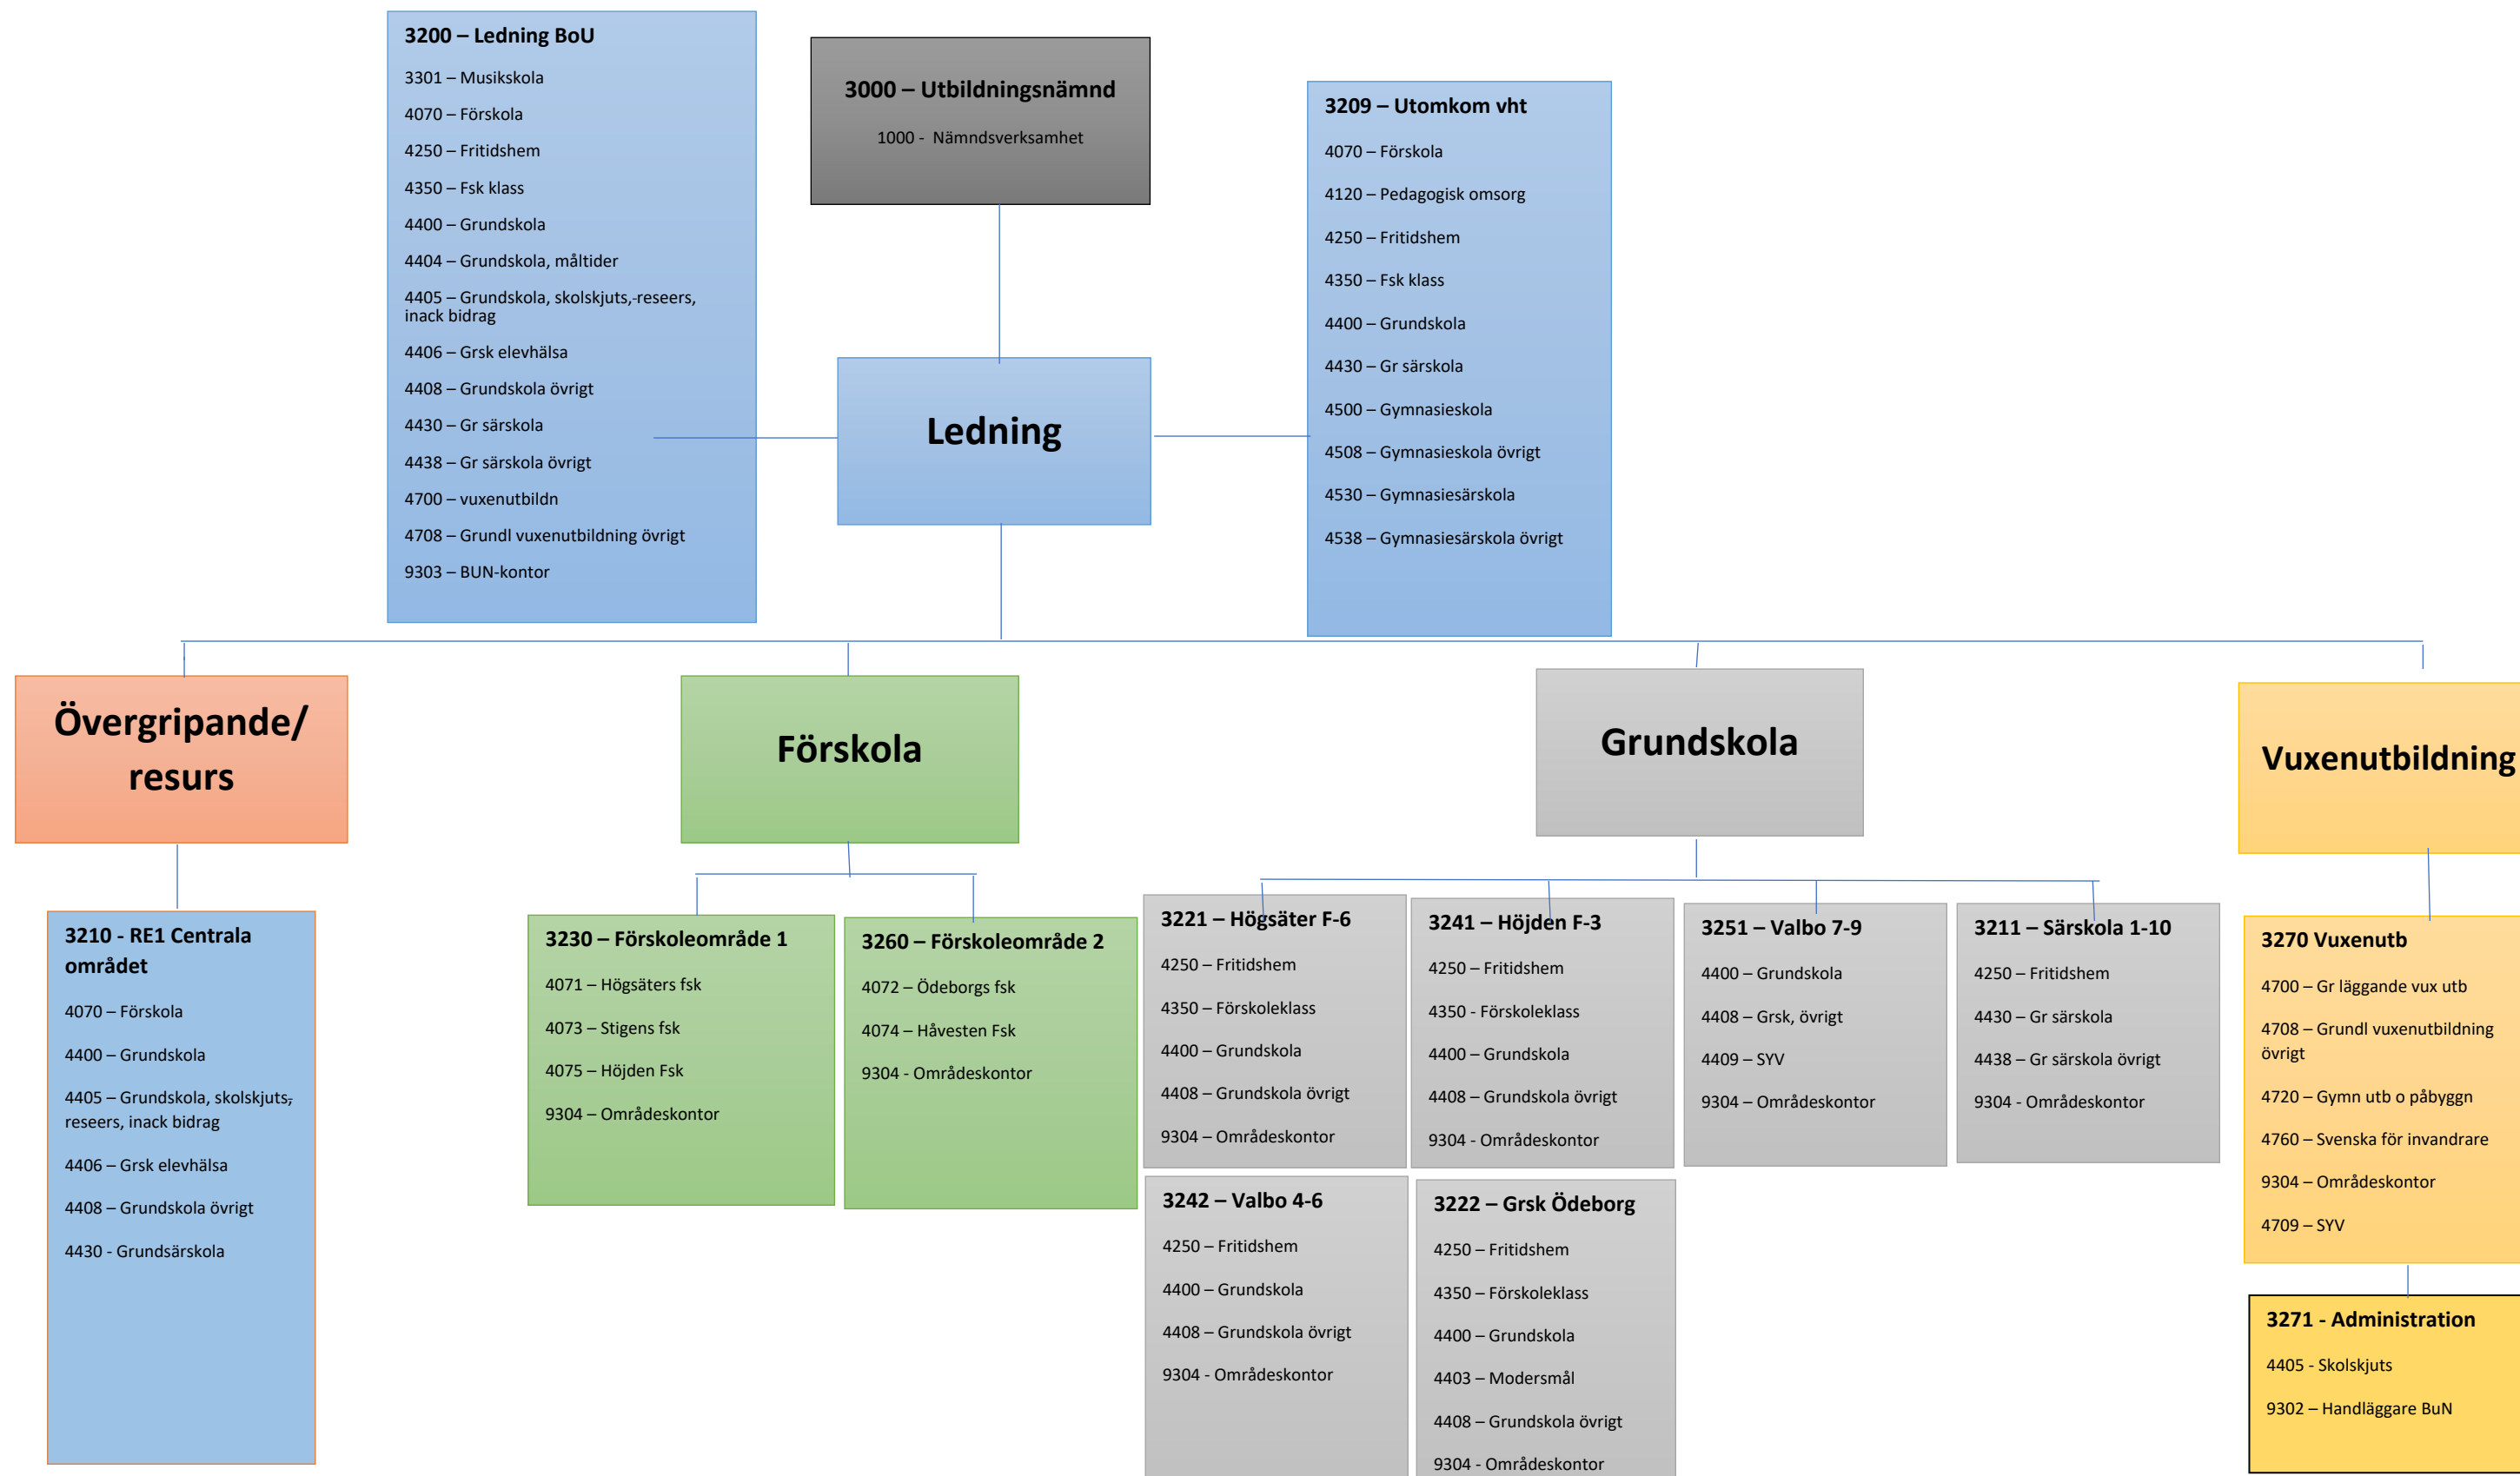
3200 – Ledning BoU

3301 – Musikskola

4070 – Förskola

4250 – Fritidshem

4350 – Fsk klass

4400 – Grundskola

4404 – Grundskola, måltider

4405 – Grundskola, skolskjuts,-reseers, inack bidrag

4406 – Grsk elevhälsa

4408 – Grundskola övrigt

4430 – Gr särskola

4438 – Gr särskola övrigt

4700 – vuxenutbildn

4708 – Grundl vuxenutbildning övrigt

9303 – BUN-kontor

3000 – Utbildningsnämnd

1000 - Nämndsverksamhet

3209 – Utomkom vht

4070 – Förskola

4120 – Pedagogisk omsorg

4250 – Fritidshem

4350 – Fsk klass

4400 – Grundskola

4430 – Gr särskola

4500 – Gymnasieskola

4508 – Gymnasieskola övrigt

4530 – Gymnasiesärskola

4538 – Gymnasiesärskola övrigt

Ledning

Övergripande/ resurs

Förskola

Grundskola

Vuxenutbildning

3210 - RE1 Centrala området

4070 – Förskola

4400 – Grundskola

4405 – Grundskola, skolskjuts, reseers, inack bidrag

4406 – Grsk elevhälsa

4408 – Grundskola övrigt

4430 - Grundsärskola

3230 – Förskoleområde 1

4071 – Högsäters fsk

4073 – Stigens fsk

4075 – Höjden Fsk

9304 – Områdeskontor

3260 – Förskoleområde 2

4072 – Ödeborgs fsk

4074 – Håvesten Fsk

9304 - Områdeskontor

3221 – Högsäter F-6

4250 – Fritidshem

4350 – Förskoleklass

4400 – Grundskola

4408 – Grundskola övrigt

9304 – Områdeskontor

3241 – Höjden F-3

4250 – Fritidshem

4350 - Förskoleklass

4400 – Grundskola

4408 – Grundskola övrigt

9304 - Områdeskontor

3251 – Valbo 7-9

4400 – Grundskola

4408 – Grsk, övrigt

4409 – SYV

9304 – Områdeskontor

3211 – Särskola 1-10

4250 – Fritidshem

4430 – Gr särskola

4438 – Gr särskola övrigt

9304 - Områdeskontor

3242 – Valbo 4-6

4250 – Fritidshem

4400 – Grundskola

4408 – Grundskola övrigt

9304 - Områdeskontor

3222 – Grsk Ödeborg

4250 – Fritidshem

4350 – Förskoleklass

4400 – Grundskola

4403 – Modersmål

4408 – Grundskola övrigt

9304 - Områdeskontor

3270 Vuxenutb

4700 – Gr läggande vux utb

4708 – Grundl vuxenutbildning övrigt

4720 – Gymn utb o påbyggn

4760 – Svenska för invandrare

9304 – Områdeskontor

4709 – SYV

3271 - Administration

4405 - Skolskjuts

9302 – Handläggare BuN